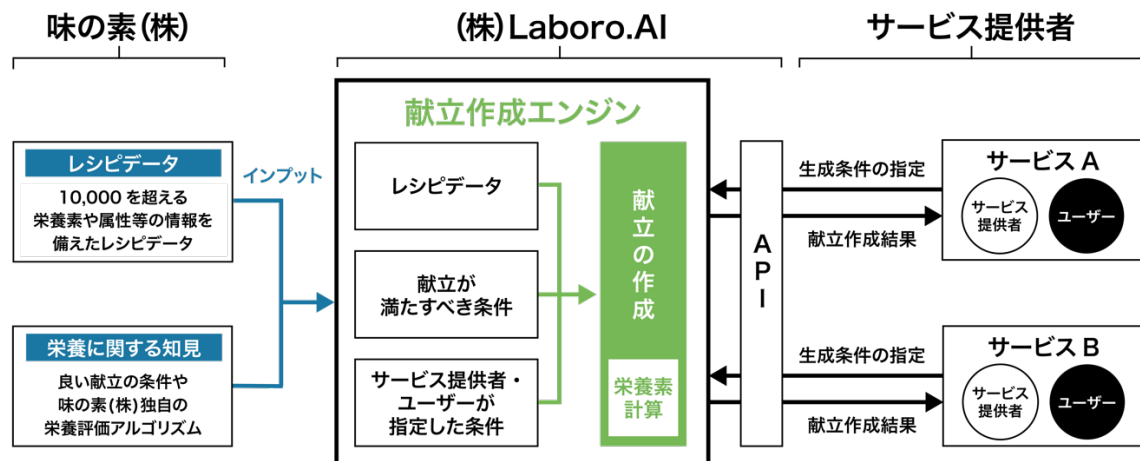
味の素(株)

(株)Laboro.AI

サービス提供者

レシピデータ

10,000 を超える栄養素や属性等の情報を備えたレシピデータ

インプット

栄養に関する知見

良い献立の条件や味の素(株)独自の栄養評価アルゴリズム

献立作成エンジン

レシピデータ

献立が満たすべき条件

サービス提供者・ユーザーが指定した条件

献立の作成

栄養素計算

API

生成条件の指定

献立作成結果

生成条件の指定

献立作成結果

サービス A

サービス提供者

ユーザー

サービス B

サービス提供者

ユーザー